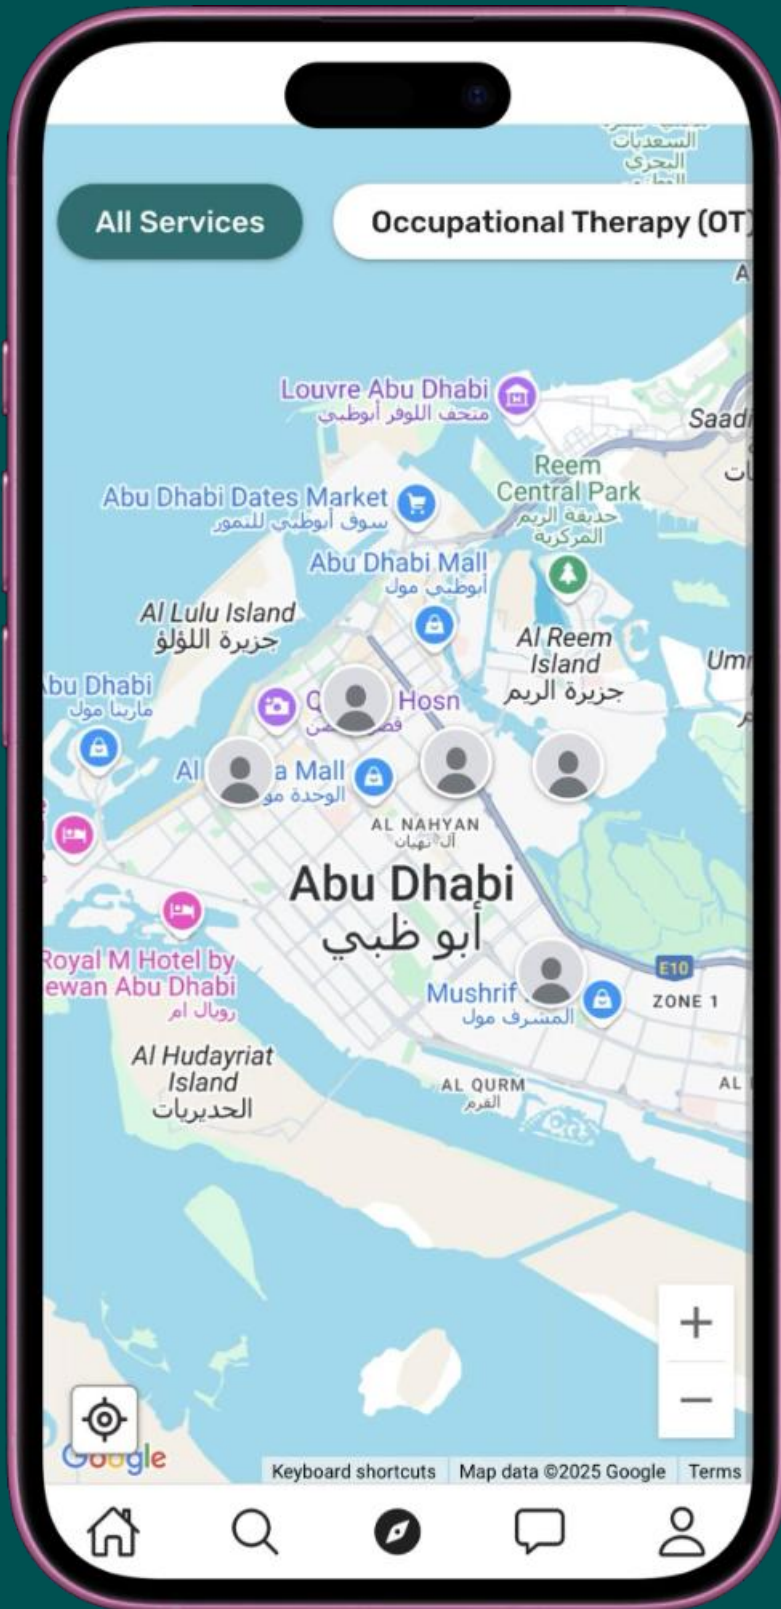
All Services
Occupational Therapy (OT

Louvre Abu Dhabi
متحف اللوفر أبوظبي

Saadi

Reem Central Park
حديقة الريم المركزية

Abu Dhabi Dates Market
سوق أبوظبي للتمور

Abu Dhabi Mall
أبوظبي مول

Al Lulu Island
جزيرة اللؤلؤ

Al Reem Island
جزيرة الريم

Umm

bu Dhabi
مارينا مول

Q Hosn

Al a Mall
الوحدة مول

AL NAHYAN
آل نهيان

Abu Dhabi
أبو ظبي

Royal M Hotel by
ewan Abu Dhabi
رويال ام

Mushrif
المشرف مول

E10
ZONE 1

Al Hudayriat Island
الحديريات

AL QURM
القرم

AL

+
−

Google
Keyboard shortcuts
Map data ©2025 Google
Terms